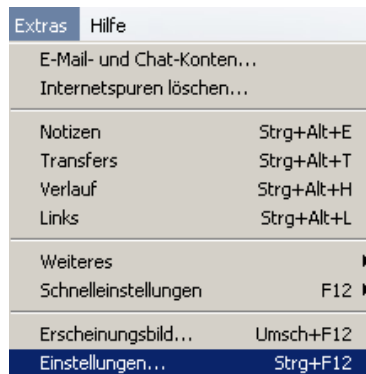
Extras Hilfe

E-Mail- und Chat-Konten...
Internetspuren löschen...

Notizen Strg+Alt+E
Transfers Strg+Alt+T
Verlauf Strg+Alt+H
Links Strg+Alt+L

Weiteres
Schnelleinstellungen F12

Erscheinungsbild... Umsch+F12
Einstellungen... Strg+F12